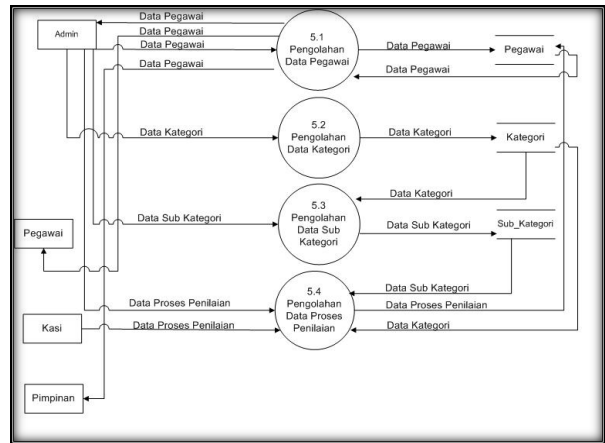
Admin

Data Pegawai

Data Pegawai

Data Pegawai

Data Pegawai

5.1 Pengolahan Data Pegawai

Data Pegawai

Data Pegawai

Pegawai

Data Kategori

5.2 Pengolahan Data Kategori

Data Kategori

Kategori

Data Kategori

Pegawai

Data Sub Kategori

5.3 Pengolahan Data Sub Kategori

Data Sub Kategori

Sub_Kategori

Data Sub Kategori

Data Proses Penilaian

5.4 Pengolahan Data Proses Penilaian

Data Proses Penilaian

Kasi

Data Proses Penilaian

Data Kategori

Pimpinan